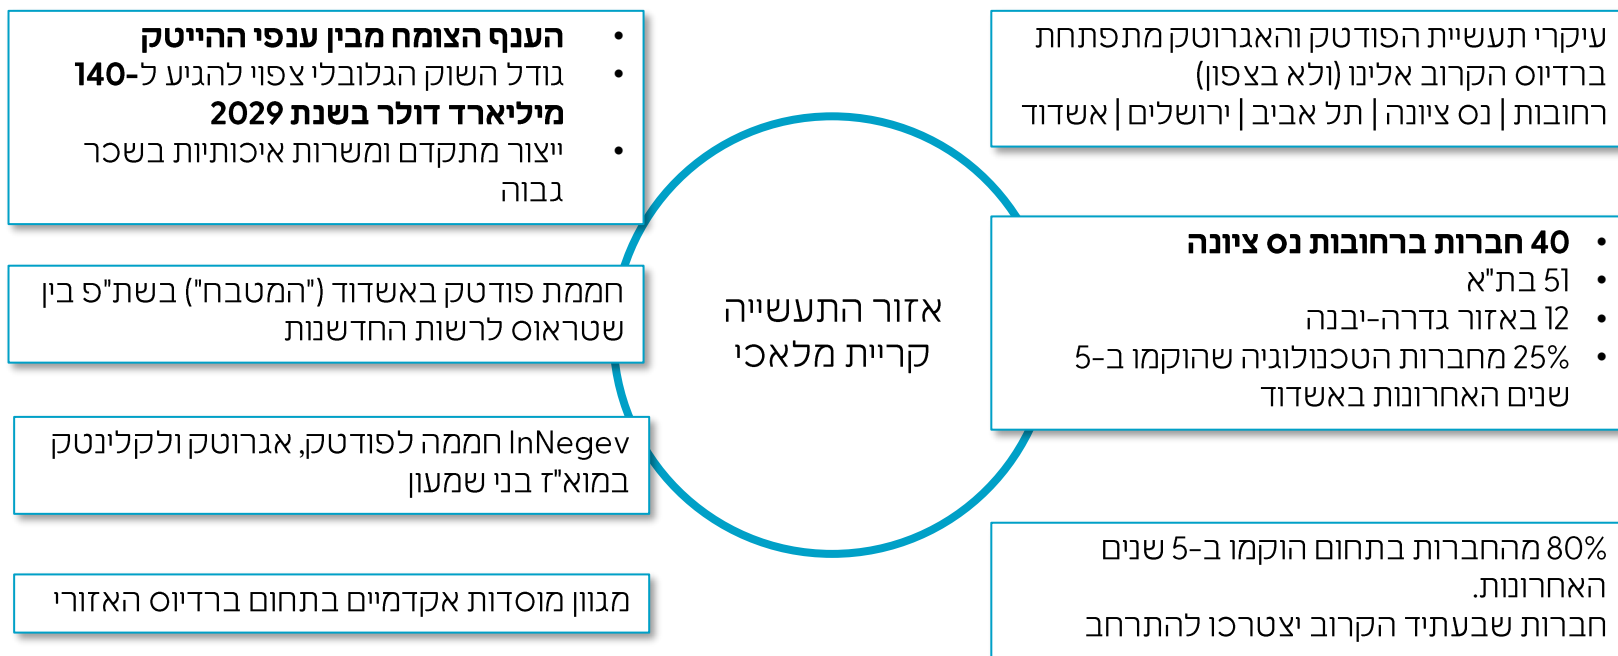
עיקרי תעשיית הפודטק והאגרוטק מתפתחת ברדיוס הקרוב אלינו (ולא בצפון)
רחובות | נס ציונה | תל אביב | ירושלים | אשדוד

• 40 חברות ברחובות נס ציונה
• 51 בת"א
• 12 באזור גדרה-יבנה
• 25% מחברות הטכנולוגיה שהוקמו ב-5 שנים האחרונות באשדוד

80% מהחברות בתחום הוקמו ב-5 שנים האחרונות.
חברות שבעתיד הקרוב יצטרכו להתרחב

אזור התעשייה
קריית מלאכי

• הענף הצומח מבין ענפי ההייטק
• גודל השוק הגלובלי צפוי להגיע ל-140 מיליארד דולר בשנת 2029
• ייצור מתקדם ומשרות איכותיות בשכר גבוה

חממת פודטק באשדוד ("המטבח") בשת"פ בין שטראוס לרשות החדשנות

InNegev חממה לפודטק, אגרוטק ולקלינטק במוא"ז בני שמעון

מגוון מוסדות אקדמיים בתחום ברדיוס האזורי